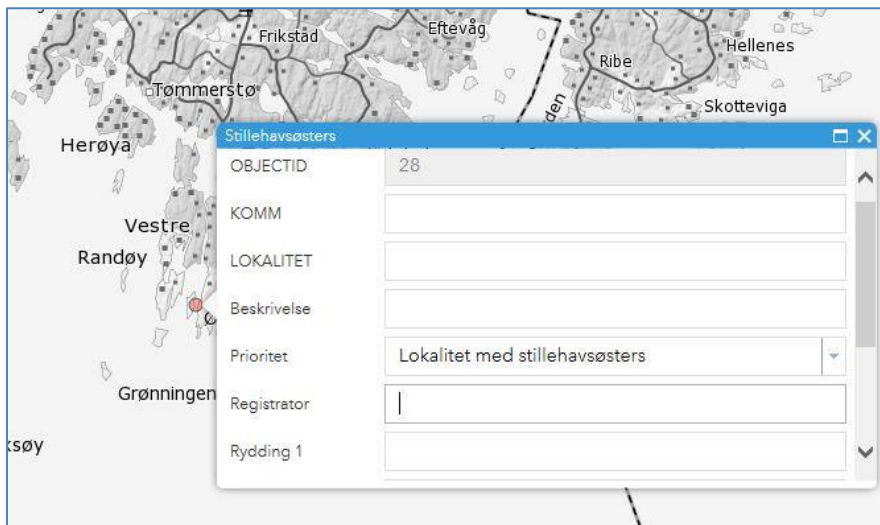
Frikstad
Eftevåg
Ribe
Hellenes
Tømmerstø
Skotteviga
Herøya
Vestre
Randøy
Grønningen
ksøy

Stillehavsøsters

| OBJECTID | 28 |
|---|---|
| KOMM | |
| LOKALITET | |
| Beskrivelse | |
| Prioritet | Lokalitet med stillehavsøsters |
| Registrator | |
| Rydding 1 | |